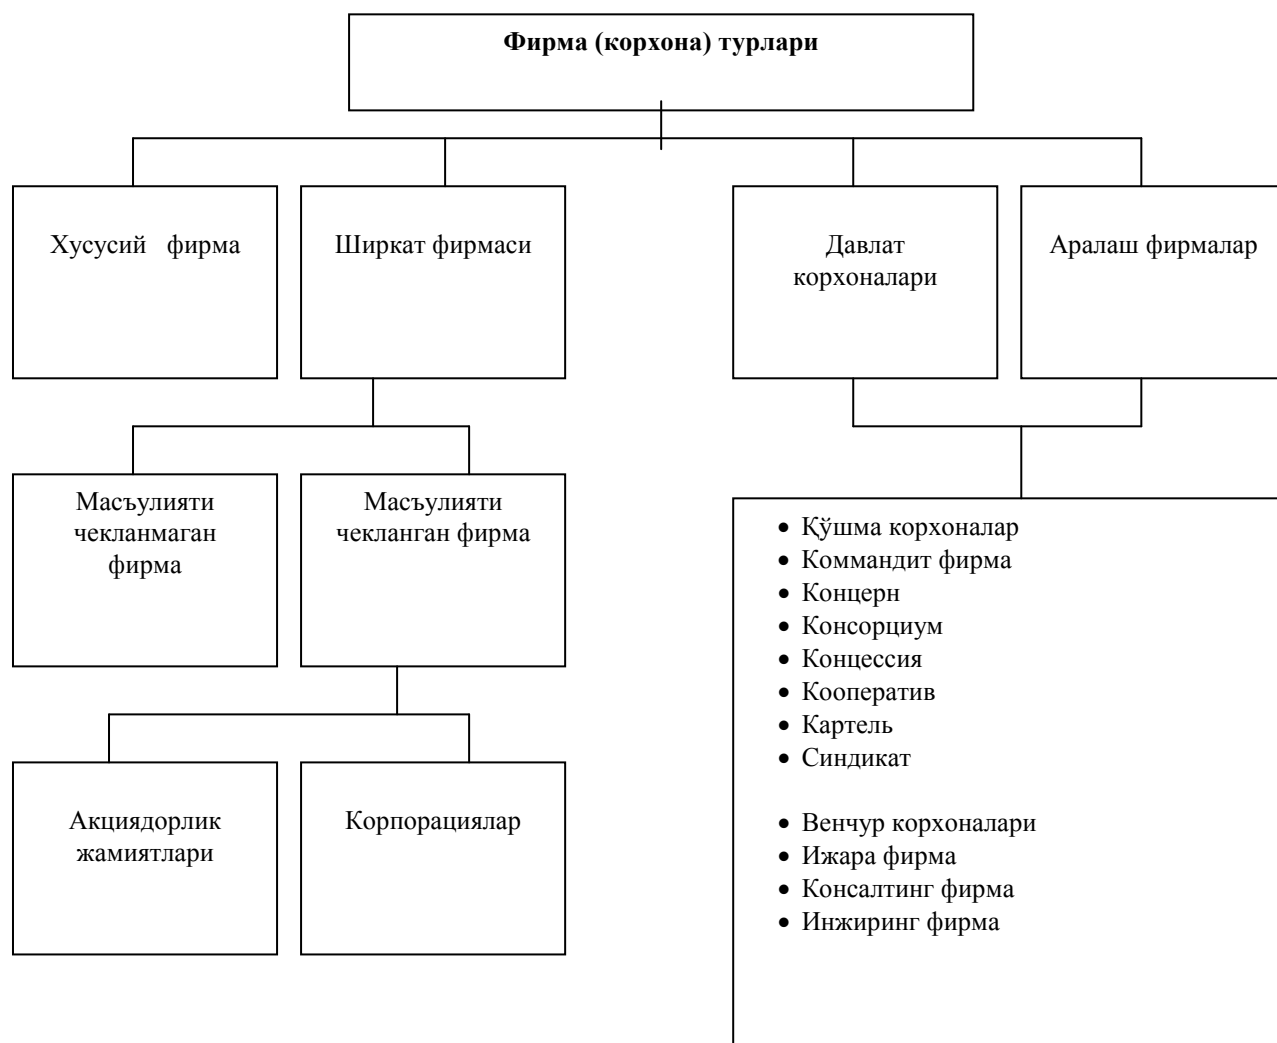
**Фирма (корхона) турлари**

Хусусий фирма

Ширкат фирмаси

Давлат корхоналари

Аралаш фирмалар

Масъулияти чекланмаган фирма

Масъулияти чекланган фирма

Акциядорлик жамиятлари

Корпорациялар

- Қўшма корхоналар
- Коммандит фирма
- Концерн
- Консорциум
- Концессия
- Кооператив
- Картель
- Синдикат

- Венчур корхоналари
- Ижара фирма
- Консалтинг фирма
- Инжиринг фирма